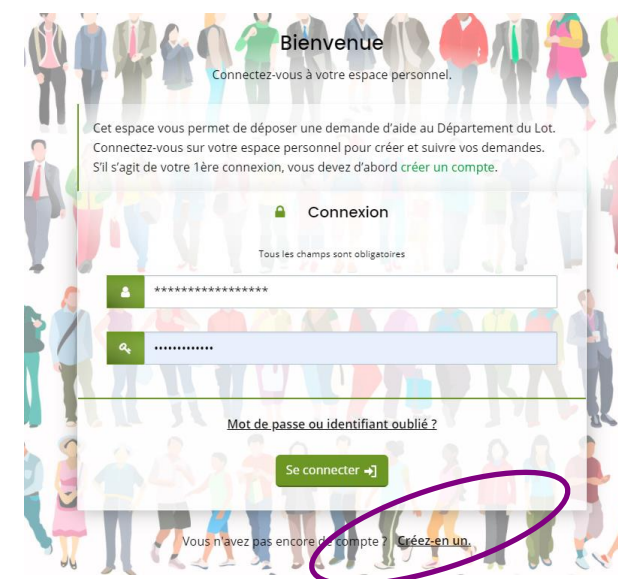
Bienvenue

Connectez-vous à votre espace personnel.

Cet espace vous permet de déposer une demande d'aide au Département du Lot. Connectez-vous sur votre espace personnel pour créer et suivre vos demandes. S'il s'agit de votre 1ère connexion, vous devez d'abord créer un compte.

Connexion

Tous les champs sont obligatoires

*****************

•••••••••••••

Mot de passe ou identifiant oublié ?

Se connecter

Vous n'avez pas encore de compte ? Créez-en un.